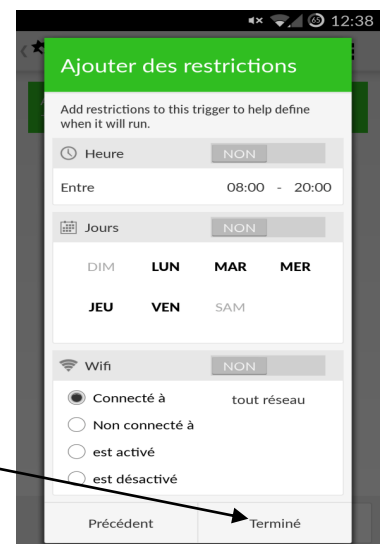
12:38

Ajouter des restrictions

Add restrictions to this trigger to help define when it will run.

Heure NON

Entre 08:00 - 20:00

Jours NON

DIM LUN MAR MER

JEU VEN SAM

Wifi NON

Connecté à tout réseau

Non connecté à

est activé

est désactivé

Précédent Terminé